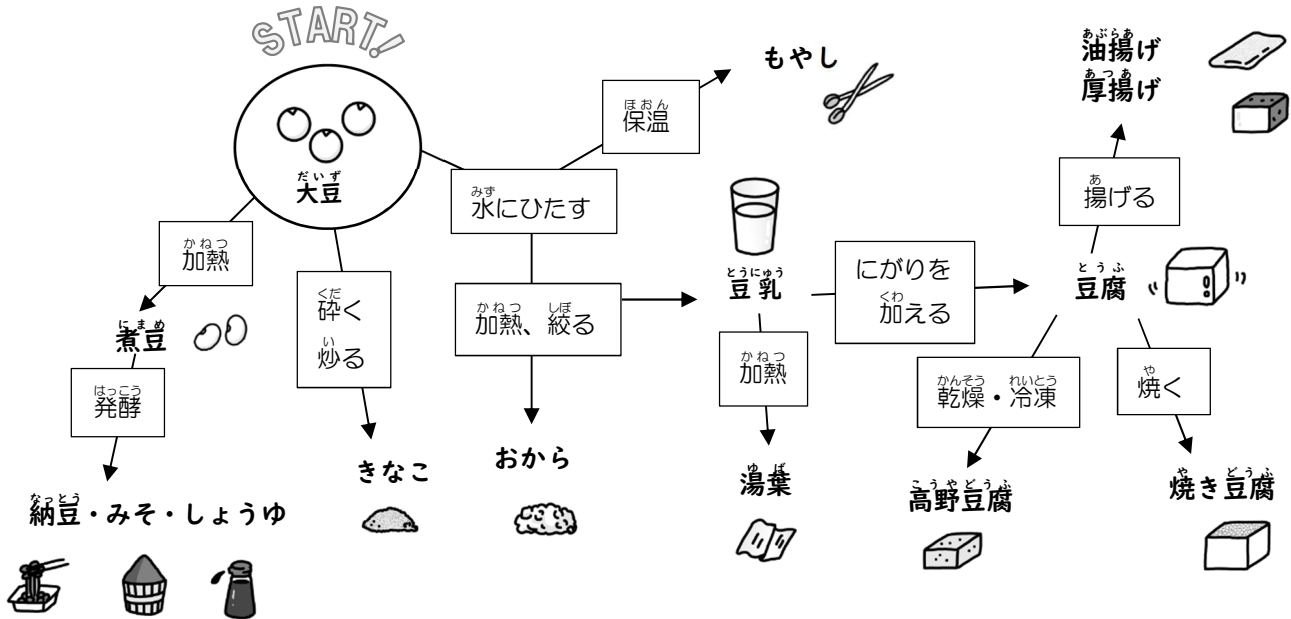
START!

だいず
大豆

ほおん
保温

もやし

みず
水にひたす

かねつ
加熱

にまめ
煮豆

はっこう
発酵

なっとう
納豆・みそ・しょうゆ

くだ
砕く
い
炒る

きなこ

かねつ　しぼ
加熱、絞る

おから

とうにゅう
豆乳

かねつ
加熱

ゆば
湯葉

にがりを
くわ
加える

とうふ
豆腐

あ
揚げる

あぶらあ
油揚げ
あつあ
厚揚げ

かんそう　れいとう
乾燥・冷凍

こうやどうふ
高野豆腐

や
焼く

や　どうふ
焼き豆腐